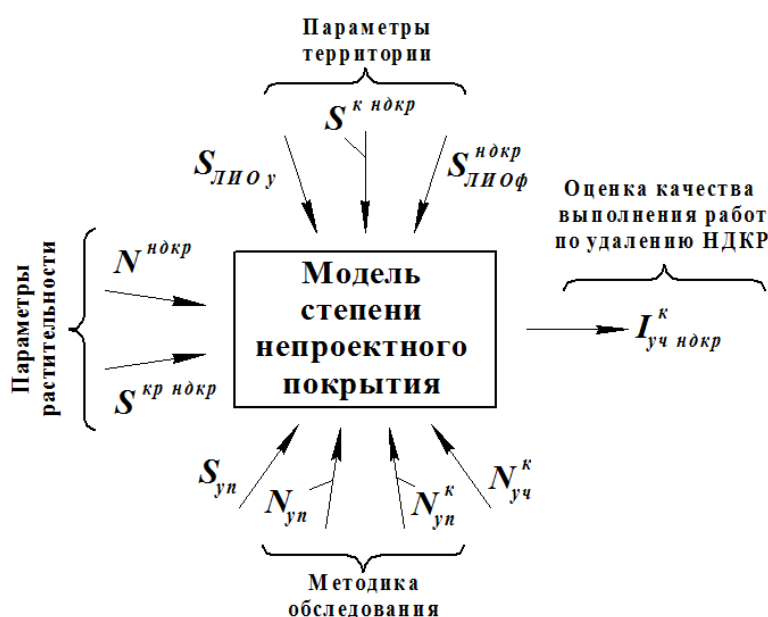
Параметры территории

$S^{к\ ндкр}$

$S_{ЛИО\ у}$

$S_{ЛИОф}^{ндкр}$

Оценка качества выполнения работ по удалению НДКР

Параметры растительности

$N^{ндкр}$

$S^{кр\ ндкр}$

Модель степени непроектного покрытия

$I_{уч\ ндкр}^{к}$

$S_{уп}$

$N_{уп}$

$N_{уп}^{к}$

$N_{уч}^{к}$

Методика обследования